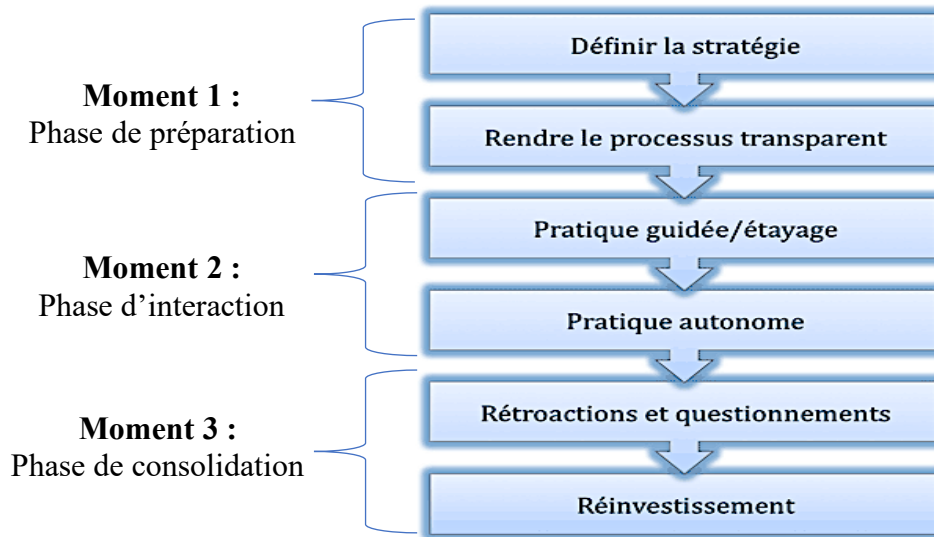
Moment 1 :
Phase de préparation

Définir la stratégie

Rendre le processus transparent

Moment 2 :
Phase d'interaction

Pratique guidée/étayage

Pratique autonome

Moment 3 :
Phase de consolidation

Rétroactions et questionnements

Réinvestissement